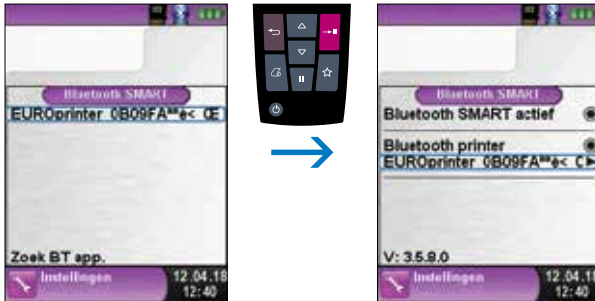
Bluetooth SMART

EUROprinter 0B09FA™e< Œ

Zoek BT app.

Instellingen

12.04.18
12:40

Bluetooth SMART

Bluetooth SMART actief

Bluetooth printer

EUROprinter 0B09FA™e< Œ

V: 3.5.8.0

Instellingen

12.04.1
12:40